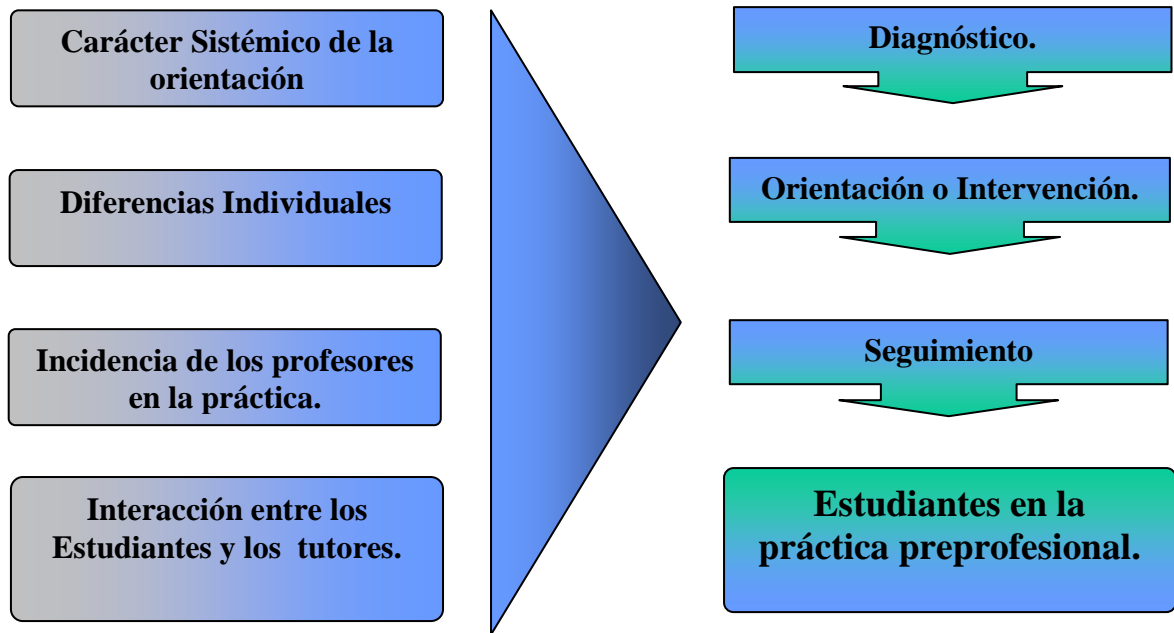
Carácter Sistémico de la orientación

Diferencias Individuales

Incidencia de los profesores en la práctica.

Interacción entre los Estudiantes y los tutores.

Diagnóstico.

Orientación o Intervención.

Seguimiento

Estudiantes en la práctica preprofesional.